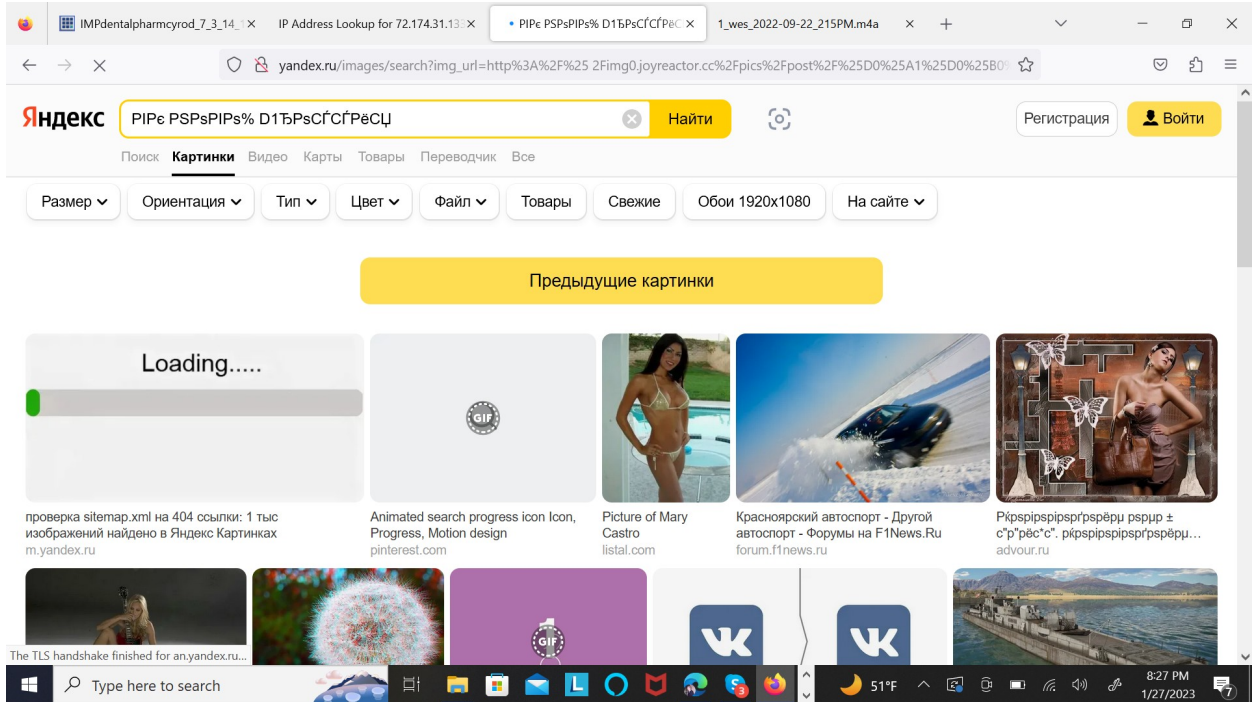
IMPdentalpharmcyrod_7_3_14_1 ×
IP Address Lookup for 72.174.31.13 ×
• PIPє PSPsPIPs% D1ЂPsCЃCЃPёC ×
1_wes_2022-09-22_215PM.m4a ×
+

yandex.ru/images/search?img_url=http%3A%2F%25 2Fimg0.joyreactor.cc%2Fpics%2Fpost%2F%25D0%25A1%25D0%25B0

Яндекс
PIPє PSPsPIPs% D1ЂPsCЃCЃPёCЏ
Найти
Регистрация
Войти

Поиск Картинки Видео Карты Товары Переводчик Все

Размер Ориентация Тип Цвет Файл Товары Свежие Обои 1920x1080 На сайте

Предыдущие картинки

Loading.....

GIF

проверка sitemap.xml на 404 ссылки: 1 тыс изображений найдено в Яндекс Картинках
m.yandex.ru

Animated search progress icon Icon, Progress, Motion design
pinterest.com

Picture of Mary Castro
listal.com

Красноярский автоспорт - Другой автоспорт - Форумы на F1News.Ru
forum.f1news.ru

Pќpspipspipspґpspёpµ pspµp ± с"р"рёс"с". pќpspipspipspґpspёpµ...
advour.ru

GIF

VK

VK

The TLS handshake finished for an.yandex.ru...

Type here to search

51°F

8:27 PM
1/27/2023